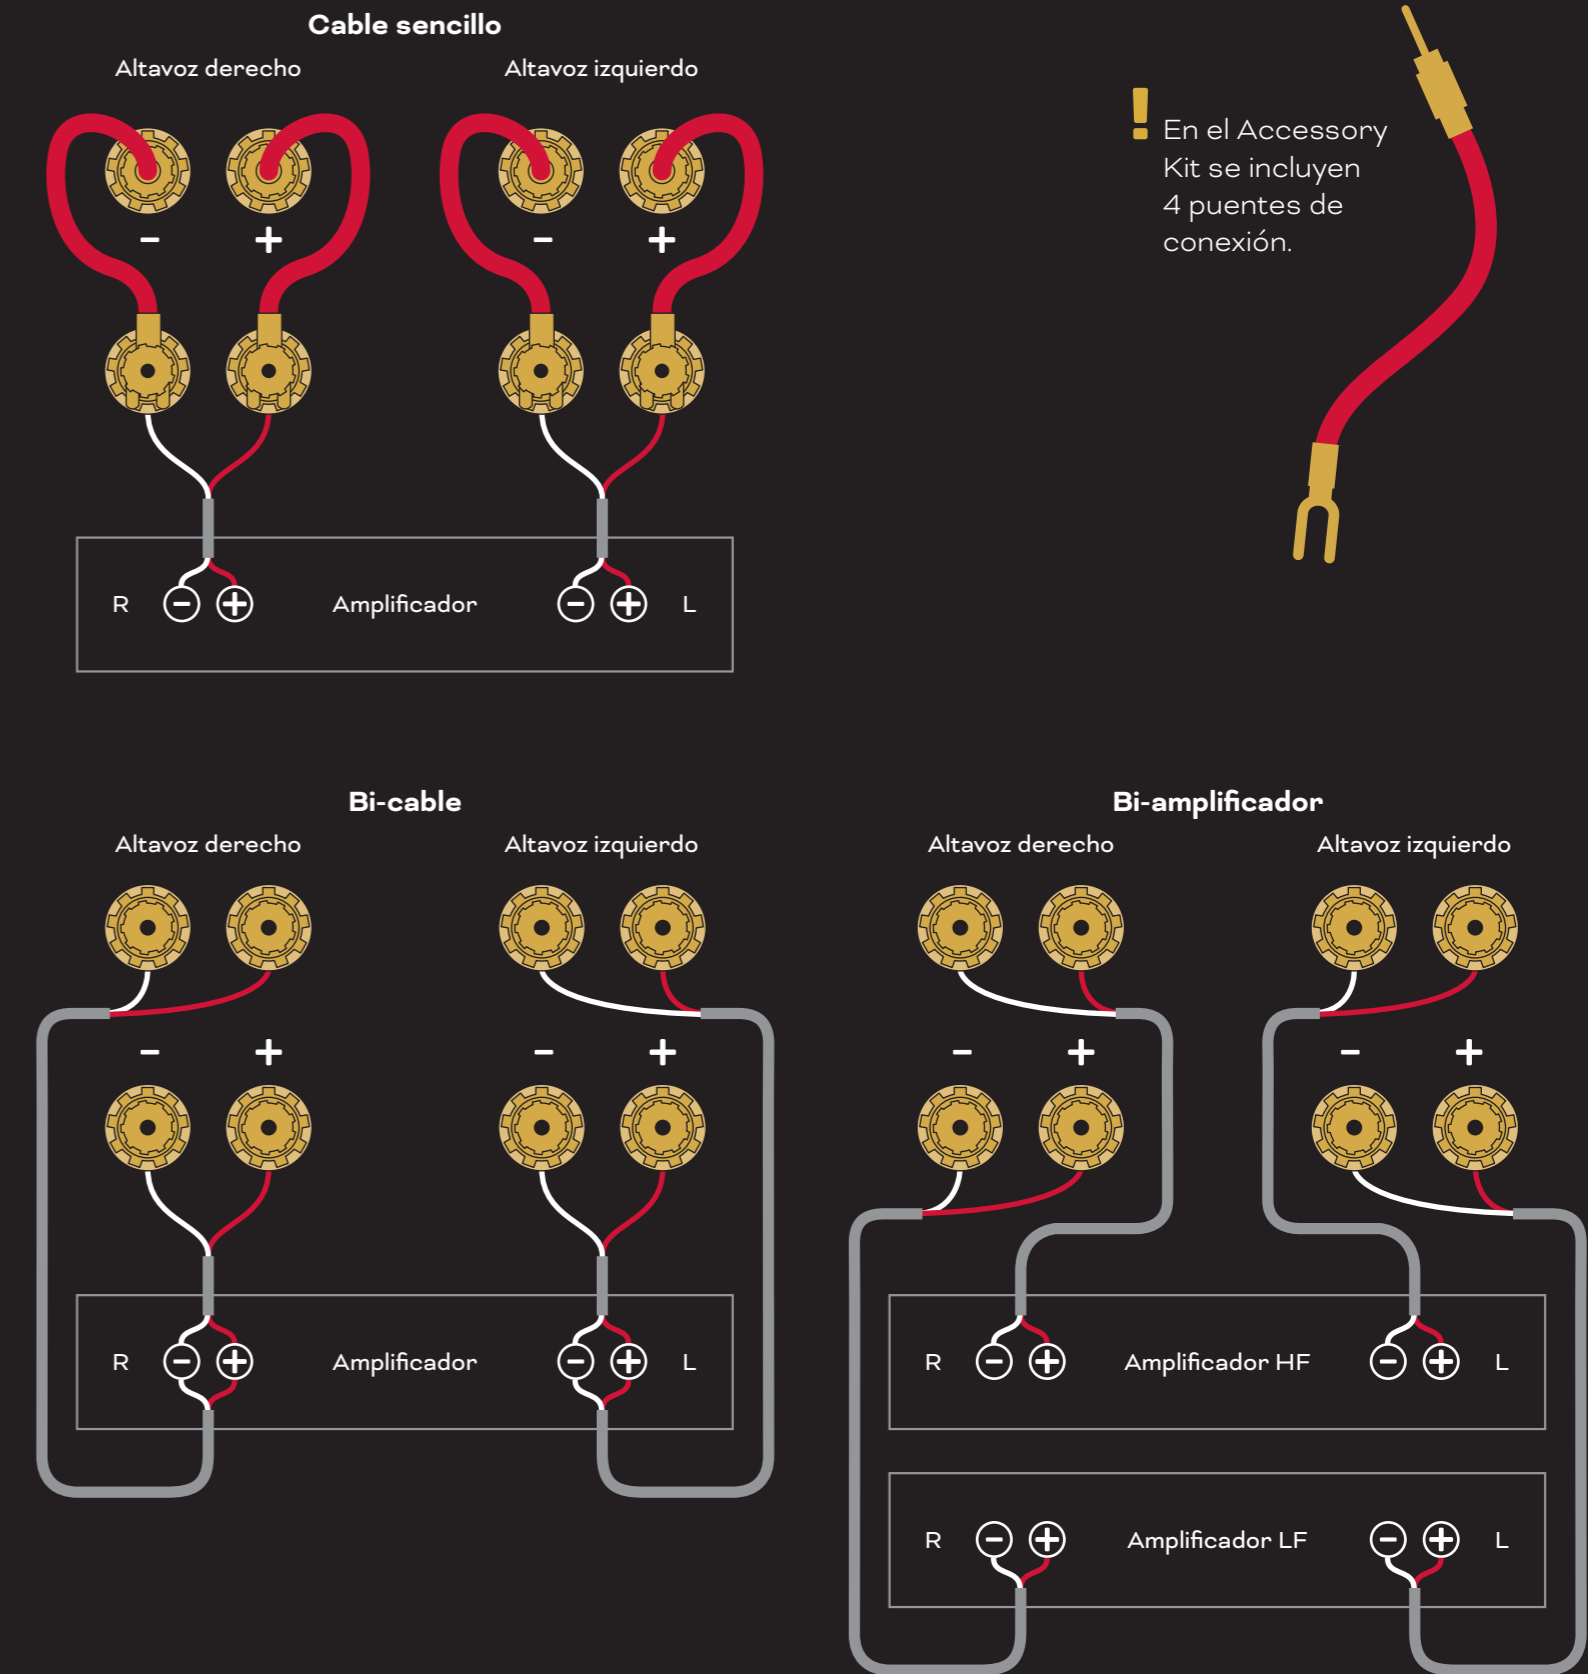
Cable sencillo

Altavoz derecho

Altavoz izquierdo

–
+
–
+

R
Amplificador
L

! En el Accessory Kit se incluyen 4 puentes de conexión.

Bi-cable

Altavoz derecho

Altavoz izquierdo

–
+
–
+

R
Amplificador
L

Bi-amplificador

Altavoz derecho

Altavoz izquierdo

–
+
–
+

R
Amplificador HF
L

R
Amplificador LF
L